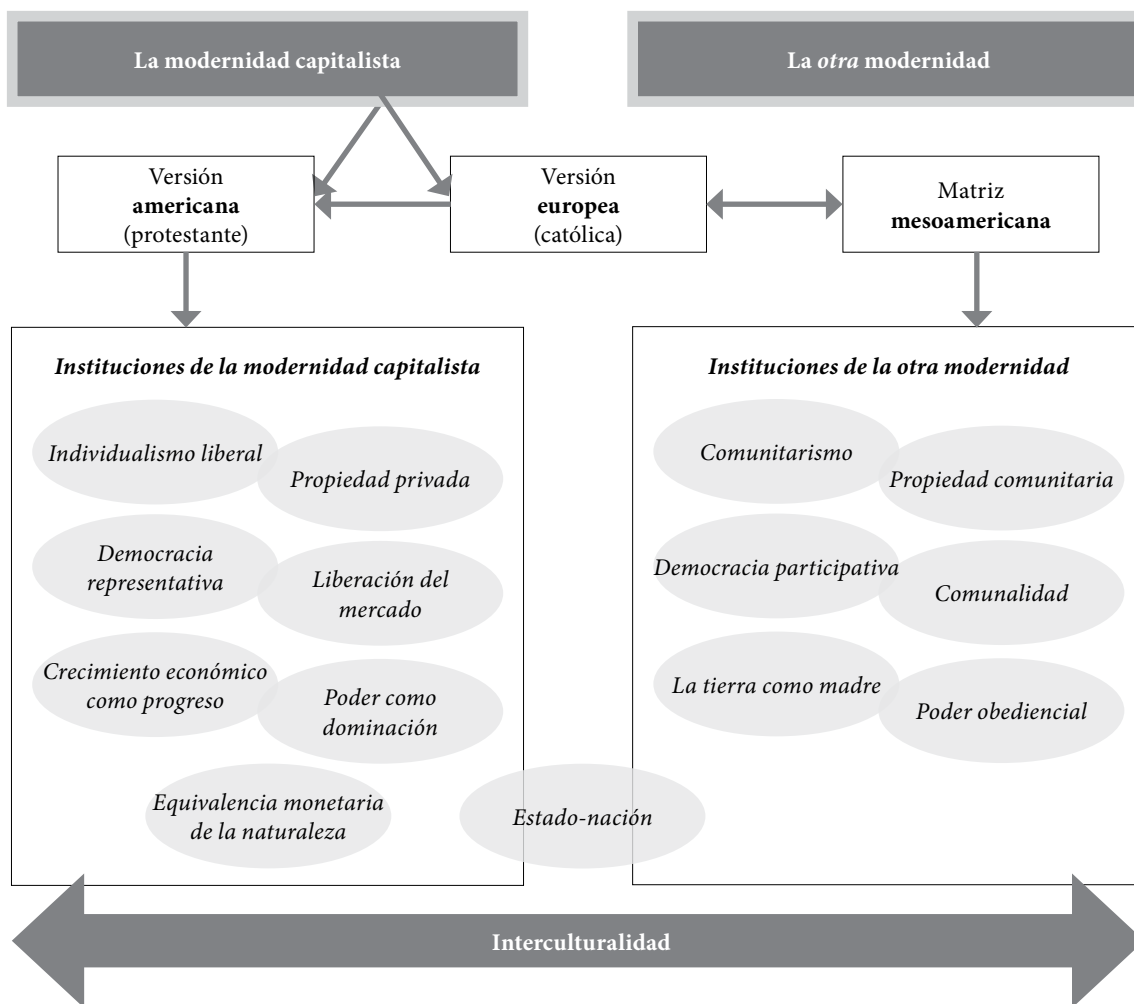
La modernidad capitalista

La *otra* modernidad

Versión **americana** (protestante)

Versión **europea** (católica)

Matriz **mesoamericana**

***Instituciones de la modernidad capitalista***

*Individualismo liberal*

*Propiedad privada*

*Democracia representativa*

*Liberación del mercado*

*Crecimiento económico como progreso*

*Poder como dominación*

*Equivalencia monetaria de la naturaleza*

*Estado-nación*

***Instituciones de la otra modernidad***

*Comunitarismo*

*Propiedad comunitaria*

*Democracia participativa*

*Comunalidad*

*La tierra como madre*

*Poder obediencial*

Interculturalidad